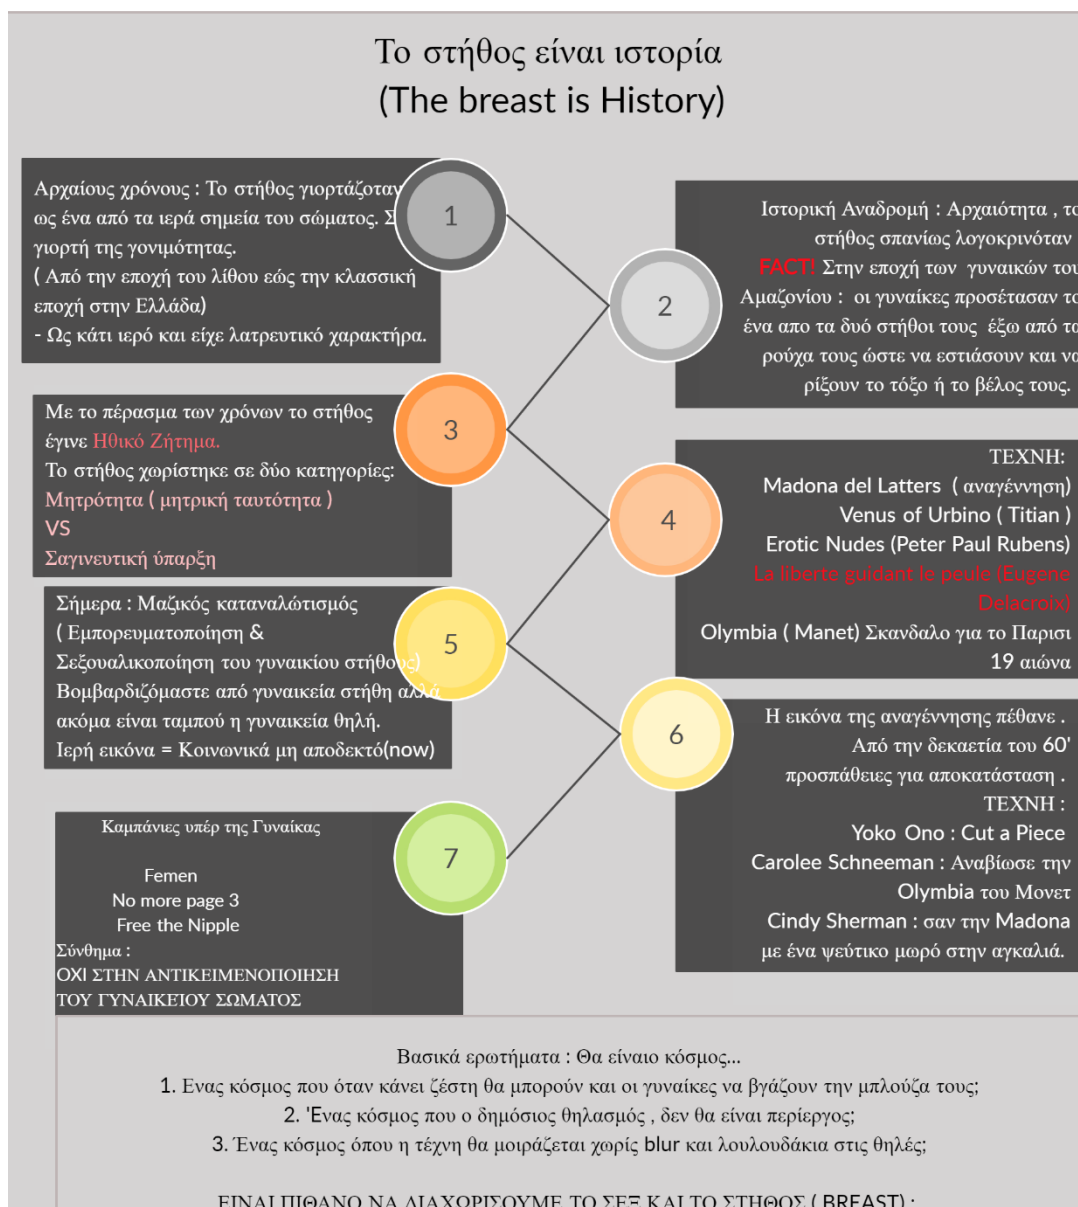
Το στήθος είναι ιστορία
(The breast is History)

Αρχαίους χρόνους : Το στήθος γιορτάζοταν ως ένα από τα ιερά σημεία του σώματος. Σ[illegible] γιορτή της γονιμότητας.
( Από την εποχή του λίθου εώς την κλασσική εποχή στην Ελλάδα)
- Ως κάτι ιερό και είχε λατρευτικό χαρακτήρα.

1

2

Ιστορική Αναδρομή : Αρχαιότητα , το στήθος σπανίως λογοκρινόταν
FACT! Στην εποχή των γυναικών του Αμαζονίου : οι γυναίκες προσέτασαν το ένα απο τα δυό στήθοι τους έξω από τα ρούχα τους ώστε να εστιάσουν και να ρίξουν το τόξο ή το βέλος τους.

3

Με το πέρασμα των χρόνων το στήθος έγινε Ηθικό Ζήτημα.
Το στήθος χωρίστηκε σε δύο κατηγορίες:
Μητρότητα ( μητρική ταυτότητα )
VS
Σαγινευτική ύπαρξη

4

ΤΕΧΝΗ:
Madona del Latters ( αναγέννηση)
Venus of Urbino ( Titian )
Erotic Nudes (Peter Paul Rubens)
La liberte guidant le peule (Eugene Delacroix)
Olymbia ( Manet) Σκανδαλο για το Παρισι 19 αιώνα

5

Σήμερα : Μαζικός καταναλώτισμός
( Εμπορευματοποίηση & Σεξουαλικοποίηση του γυναικίου στήθους)
Βομβαρδιζόμαστε από γυναικεία στήθη αλλά ακόμα είναι ταμπού η γυναικεία θηλή.
Ιερή εικόνα = Κοινωνικά μη αποδεκτό(now)

6

Η εικόνα της αναγέννησης πέθανε .
Από την δεκαετία του 60'
προσπάθειες για αποκατάσταση .
ΤΕΧΝΗ :
Yoko Ono : Cut a Piece
Carolee Schneeman : Αναβίωσε την Olymbia του Μονετ
Cindy Sherman : σαν την Madona με ένα ψεύτικο μωρό στην αγκαλιά.

7

Καμπάνιες υπέρ της Γυναίκας

Femen
No more page 3
Free the Nipple
Σύνθημα :
ΟΧΙ ΣΤΗΝ ΑΝΤΙΚΕΙΜΕΝΟΠΟΙΗΣΗ ΤΟΥ ΓΥΝΑΙΚΕΙΟΥ ΣΩΜΑΤΟΣ

Βασικά ερωτήματα : Θα είναιο κόσμος...
1. Ενας κόσμος που όταν κάνει ζέστη θα μπορούν και οι γυναίκες να βγάζουν την μπλούζα τους;
2. 'Ενας κόσμος που ο δημόσιος θηλασμός , δεν θα είναι περίεργος;
3. Ένας κόσμος όπου η τέχνη θα μοιράζεται χωρίς blur και λουλουδάκια στις θηλές;

ΕΙΝΑΙ ΠΙΘΑΝΟ ΝΑ ΔΙΑΧΩΡΙΣΟΥΜΕ ΤΟ ΣΕΞ ΚΑΙ ΤΟ ΣΤΗΘΟΣ ( BREAST) ;